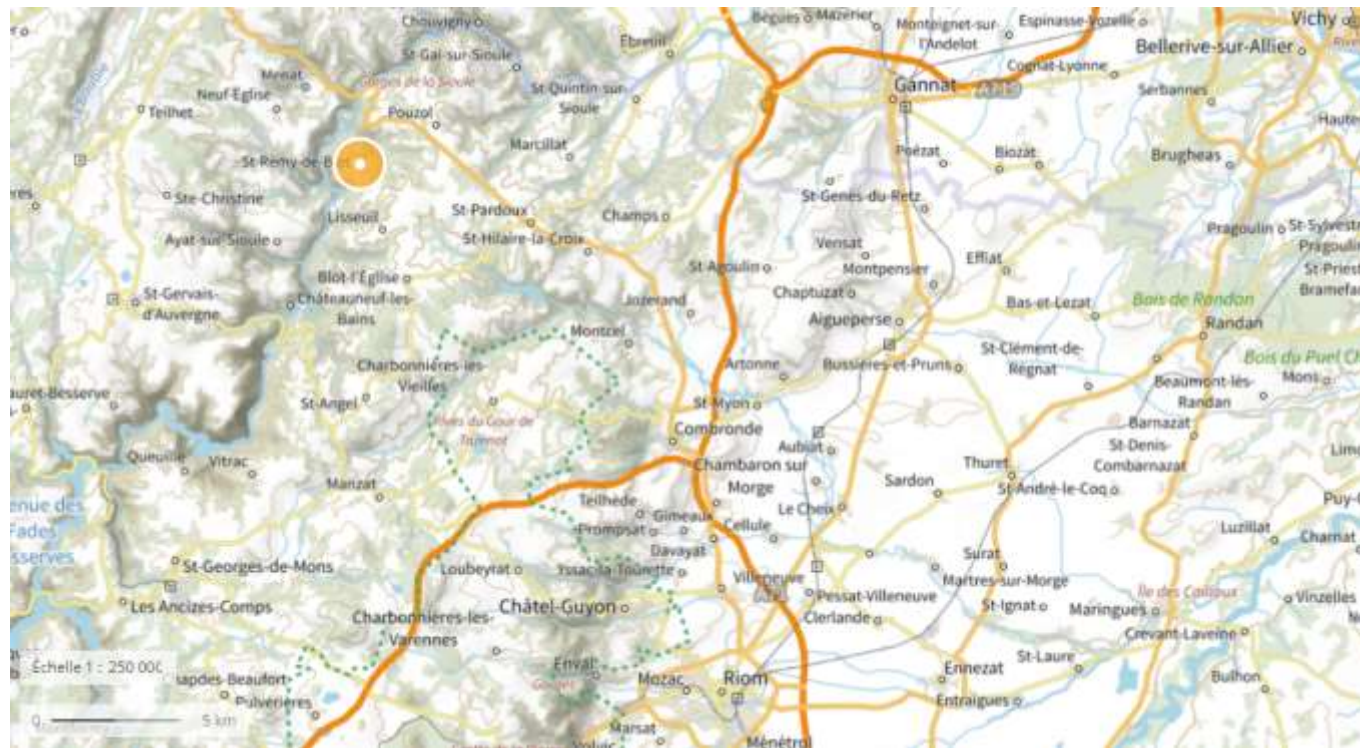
Chouvigny
St-Gal-sur-Sioule
Ebreuil
Bègues
Mazerier
Montaigner-sur-l'Andelot
Espinasse-Vozelle
Vichy
Bellerive-sur-Allier
Menat
Gorges de la Sioule
St-Quintin-sur-Sioule
Gannat
Cognat-Lyonne
Neuf-Eglise
Teilhet
Pouzol
Serbannes
Marcillat
Poëzat
Biozat
Brugheas
St-Remy-de-Blot
Ste-Christine
St-Genès-du-Retz
Lisseuil
St-Pardoux
Champs
Ayat-sur-Sioule
St-Hilaire-la-Croix
Vensat
Pragoulin
St-Sylvestre-Pragoulin
St-Agoulin
Montpensier
Effiat
St-Priest-Bramefant
Blot-l'Eglise
St-Gervais-d'Auvergne
Châteauneuf-les-Bains
Chaptuzat
Bas-et-Lezat
Bois de Randon
Jozerand
Aigueperse
Randan
Montcel
Bois du Puel
St-Clément-de-Régnat
Artonne
Bussières-et-Pruns
Beaumont-lès-Randan
Mons
Charbonnières-les-Vieilles
Sauret-Besserve
St-Angel
St-Myon
Sites du Gour de Tazenat
Barnazat
Combronde
St-Denis-Combarnazat
Aubiat
Queuille
Vitrac
Chambaron sur Morge
Thuret
Sardon
St-André-le-Coq
Manzat
Teilhède
Le Cheix
Prompsat
Gimeaux
Cellule
Luzillat
Charnat
Davayat
Surat
Loubeyrat
Yssac-la-Tourette
Villeneuve
Martres-sur-Morge
St-Georges-de-Mons
Pessat-Villeneuve
St-Ignat
Maringues
Île des Cailloux
Vinzelles
Les Ancizes-Comps
Châtel-Guyon
Clerlande
Crevant-Laveine
Charbonnières-les-Varennes
Enval
Mozac
Riom
Ennezat
St-Laure
Bulhon
Échelle 1 : 250 000
Chapdes-Beaufort
Pulvérières
Entraigues
Marsat
Ménétrol
0
5 km